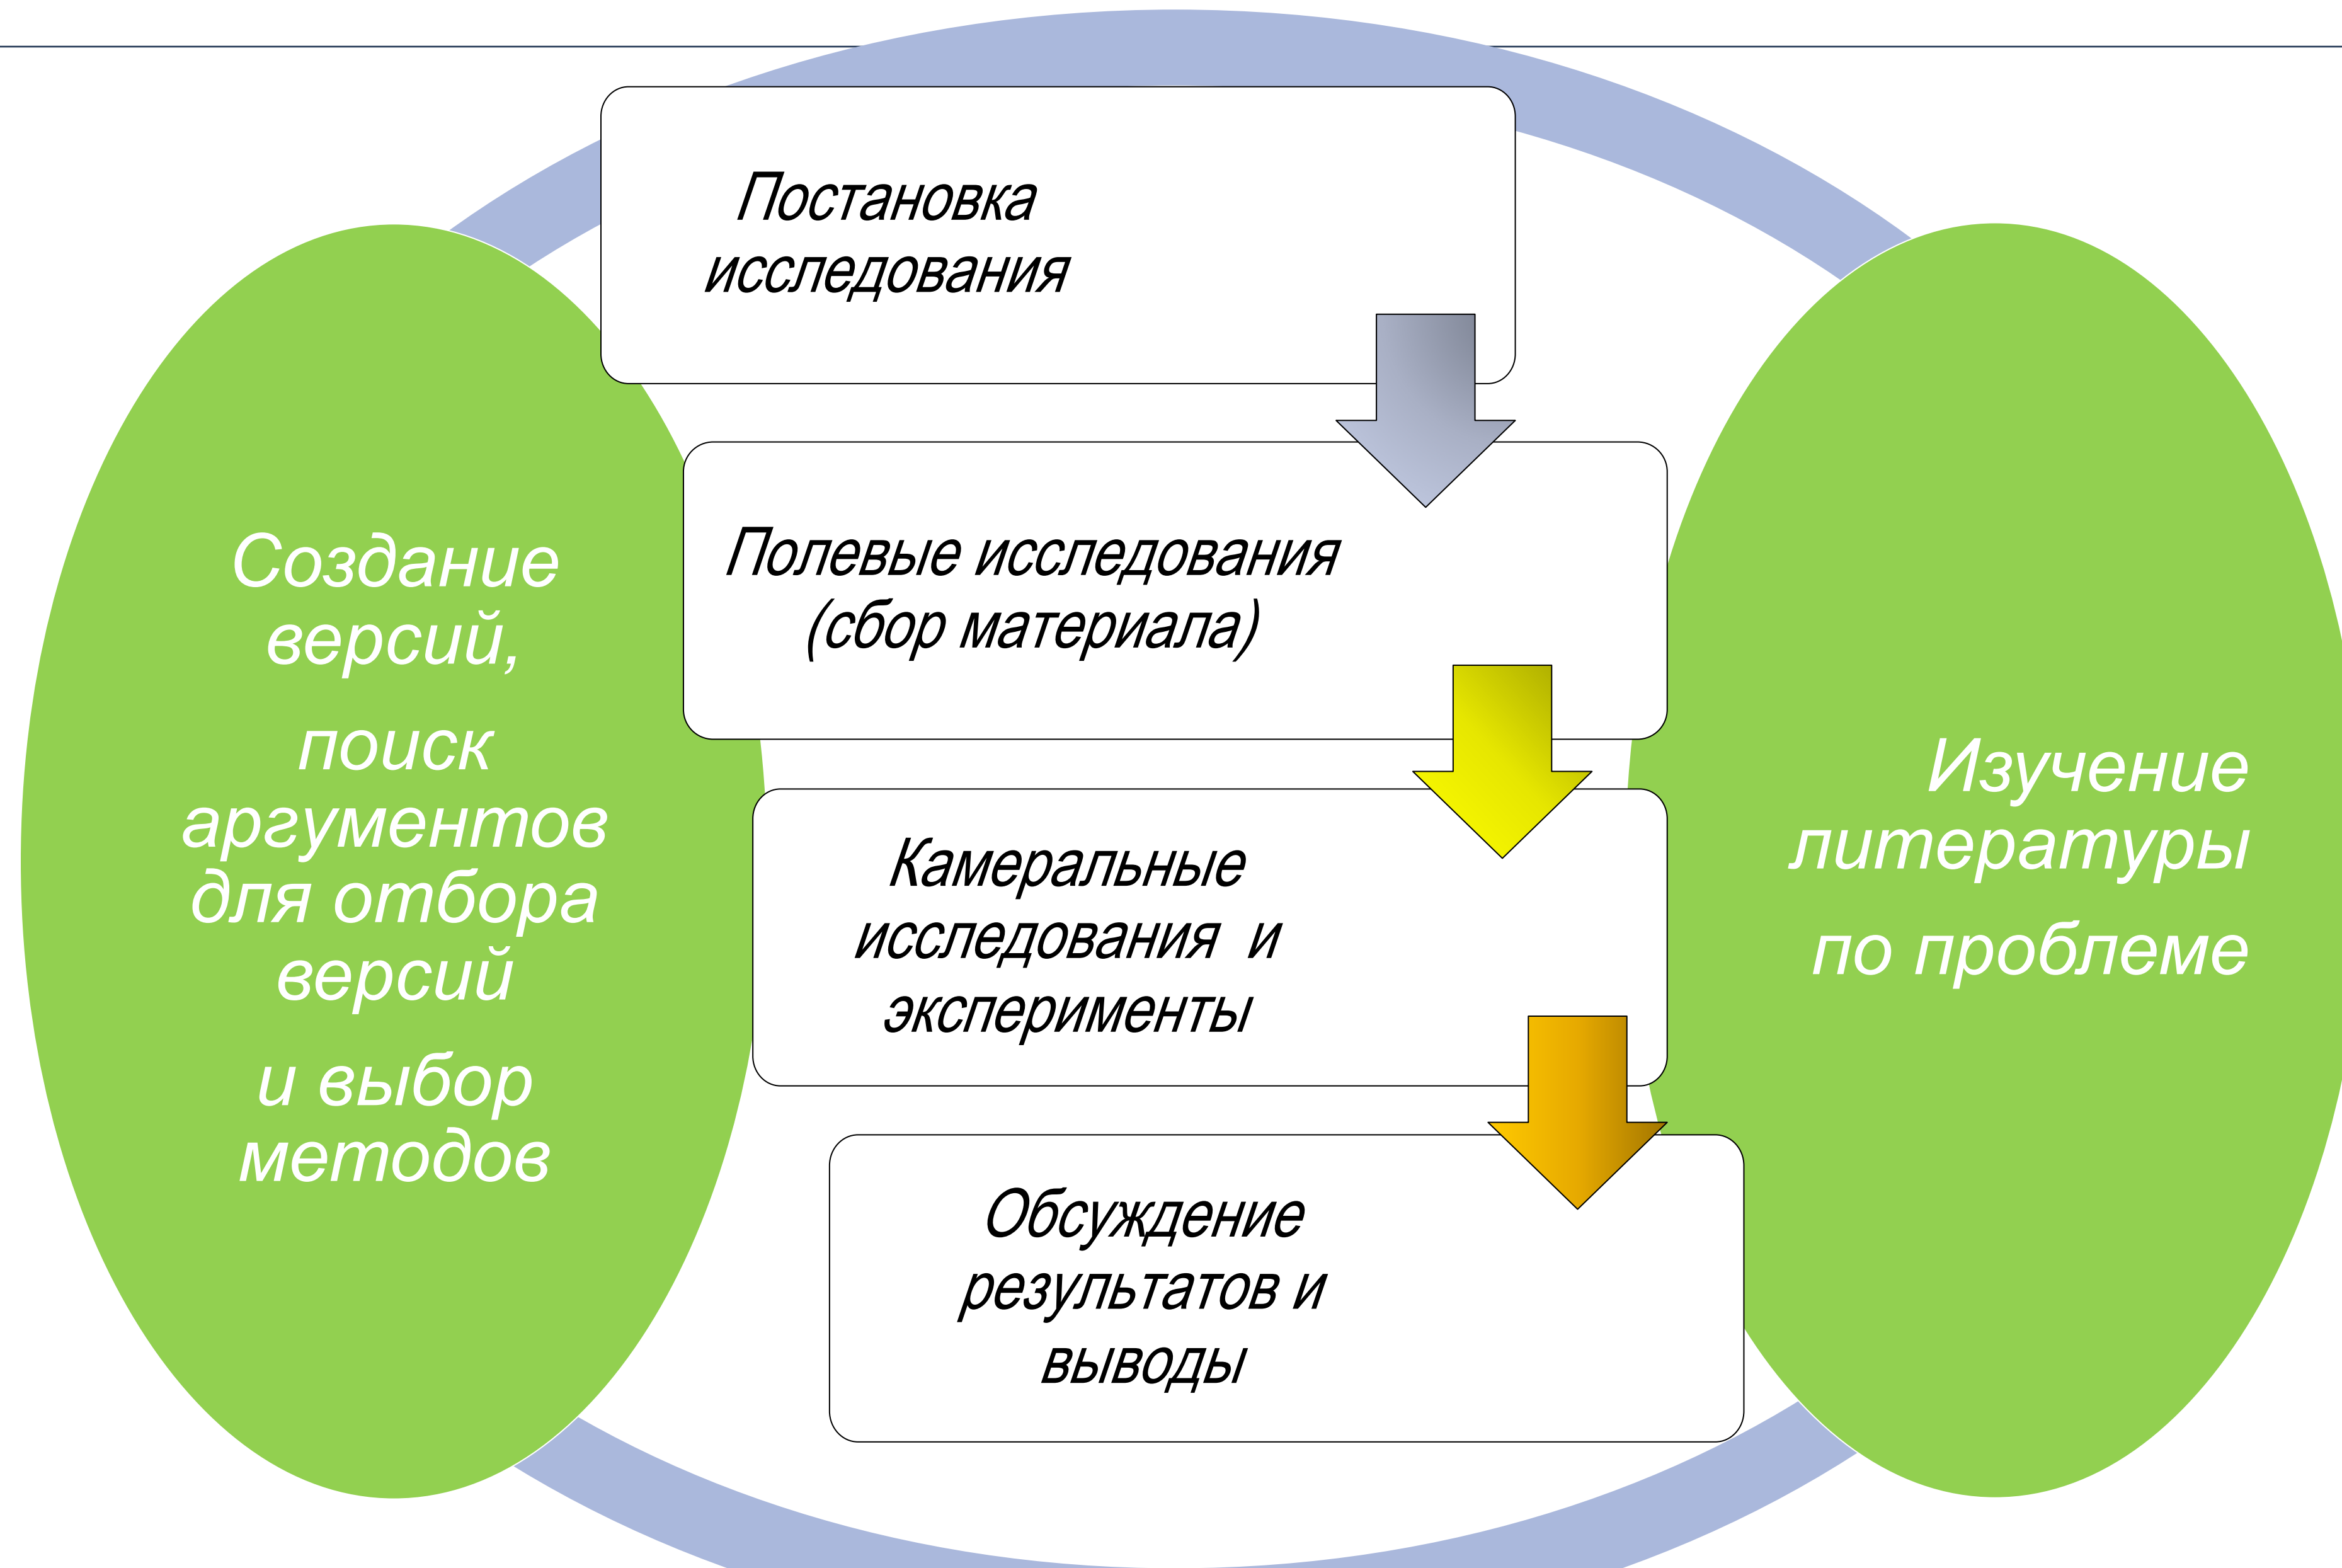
Постановка исследования

Полевые исследования (сбор материала)

Камеральные исследования и эксперименты

Обсуждение результатов и выводы

Создание версий,

поиск аргументов для отбора версий

и выбор методов

Изучение литературы

по проблеме